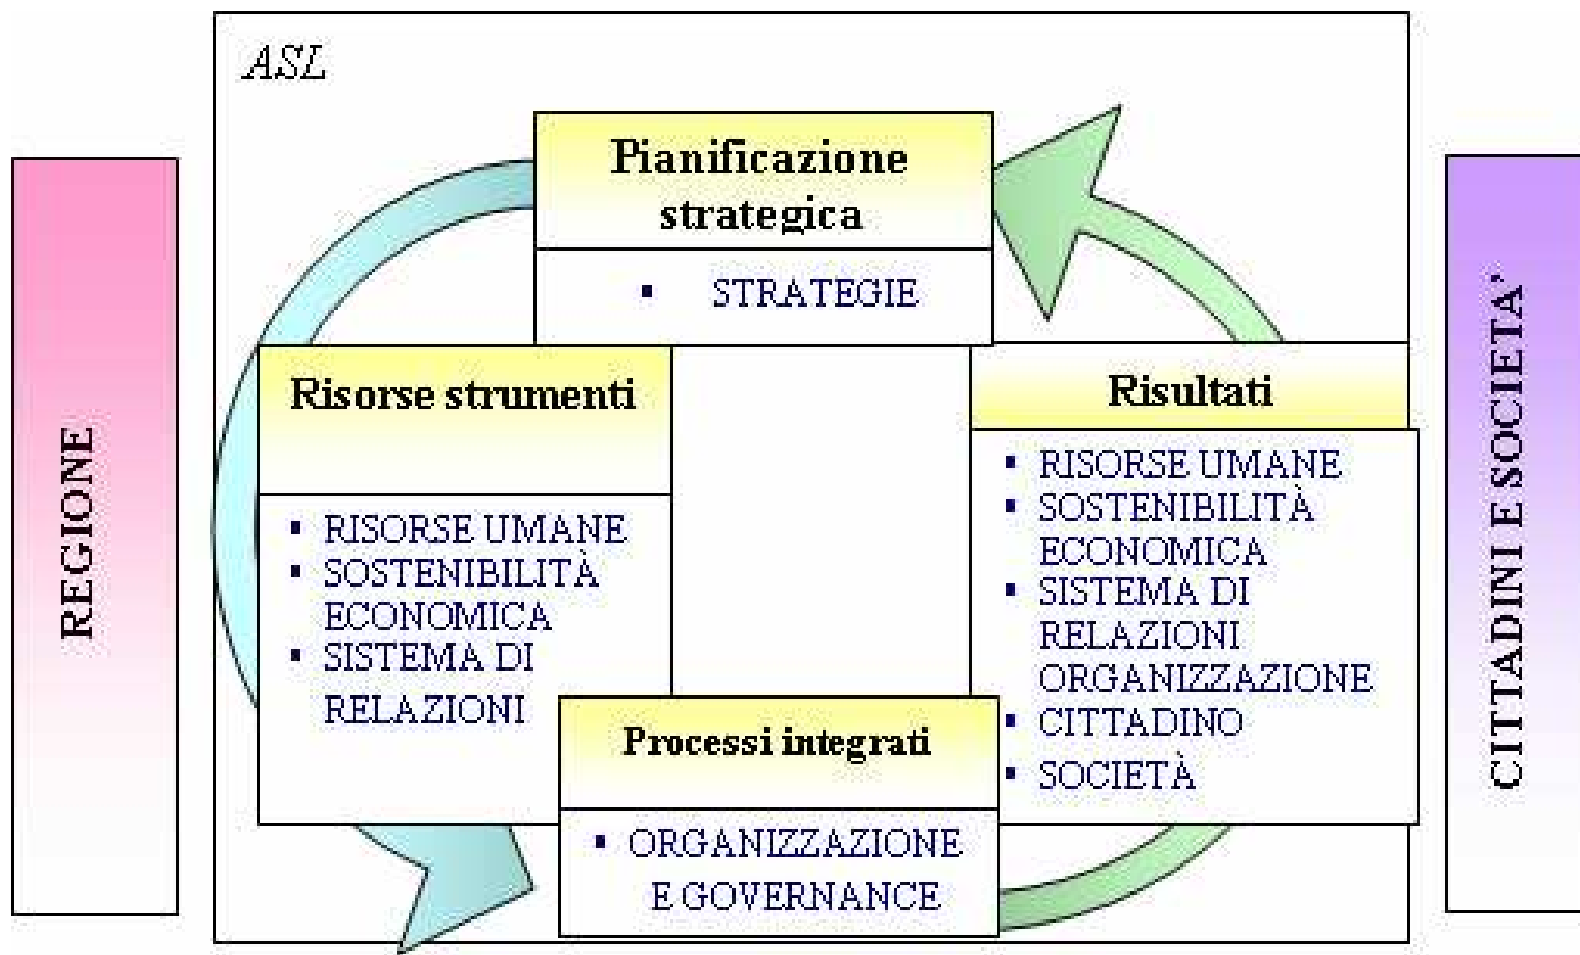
REGIONE

ASL

Pianificazione strategica

- STRATEGIE

Risorse strumenti

- RISORSE UMANE
- SOSTENIBILITÀ ECONOMICA
- SISTEMA DI RELAZIONI

Risultati

- RISORSE UMANE
- SOSTENIBILITÀ ECONOMICA
- SISTEMA DI RELAZIONI ORGANIZZAZIONE
- CITTADINO
- SOCIETÀ

Processi integrati

- ORGANIZZAZIONE E GOVERNANCE

CITTADINI E SOCIETA'